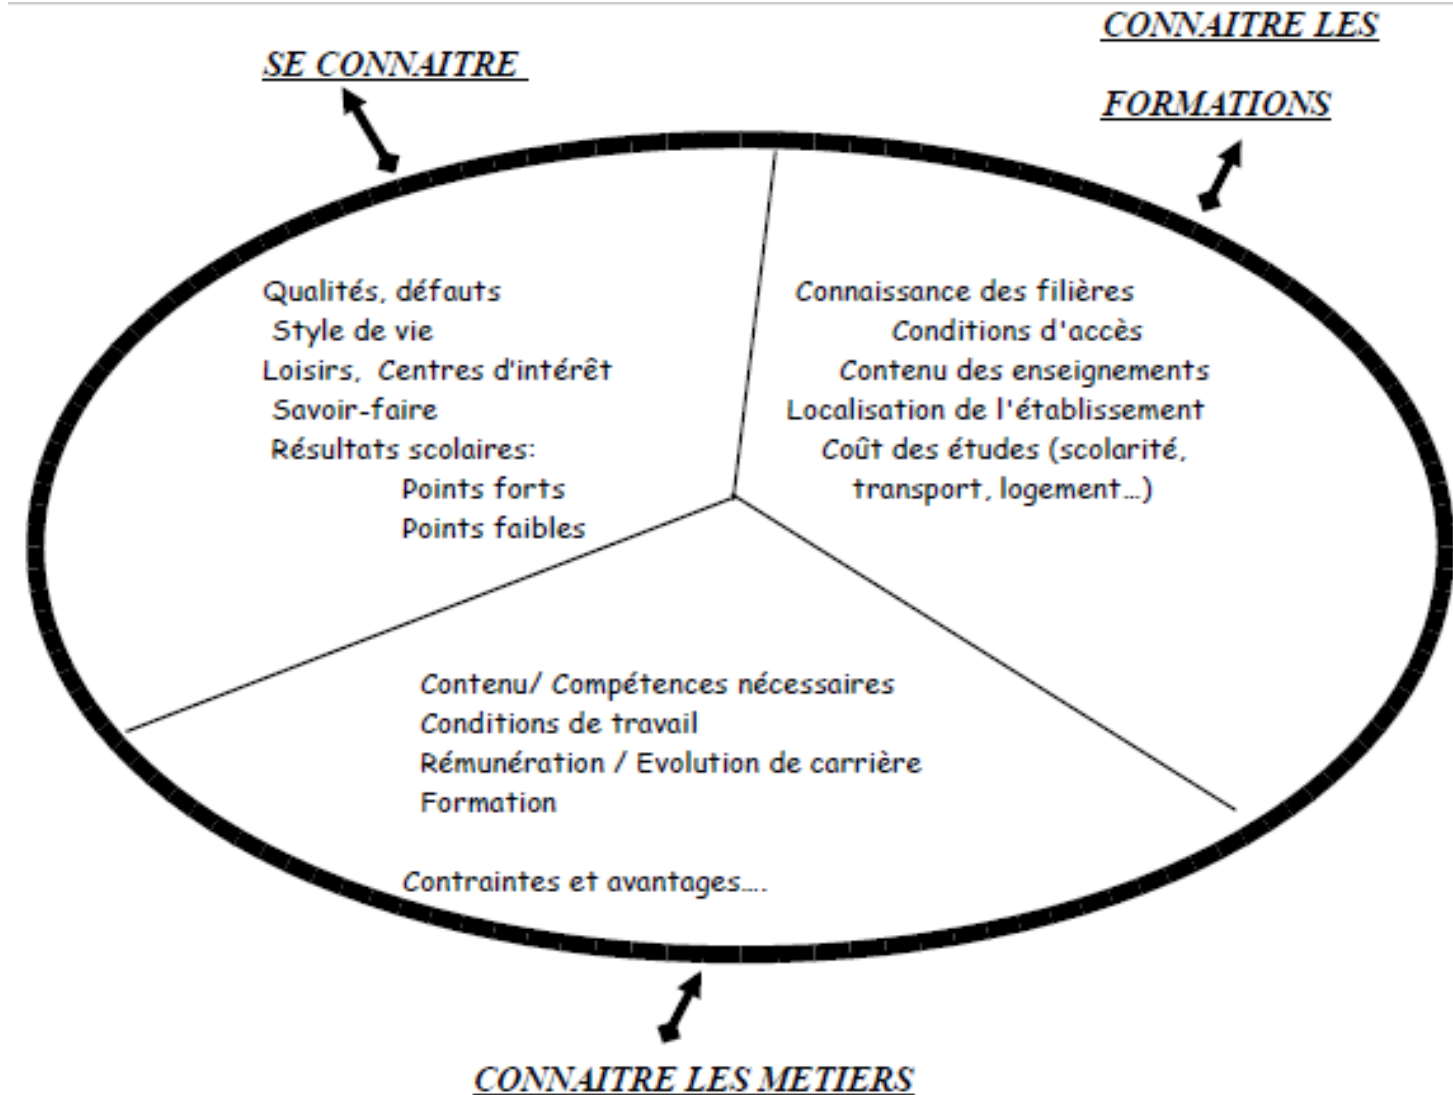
SE CONNAITRE

CONNAITRE LES FORMATIONS

Qualités, défauts
Style de vie
Loisirs, Centres d'intérêt
Savoir-faire
Résultats scolaires:
Points forts
Points faibles

Connaissance des filières
Conditions d'accès
Contenu des enseignements
Localisation de l'établissement
Coût des études (scolarité, transport, logement…)

Contenu/ Compétences nécessaires
Conditions de travail
Rémunération / Evolution de carrière
Formation

Contraintes et avantages….

CONNAITRE LES METIERS